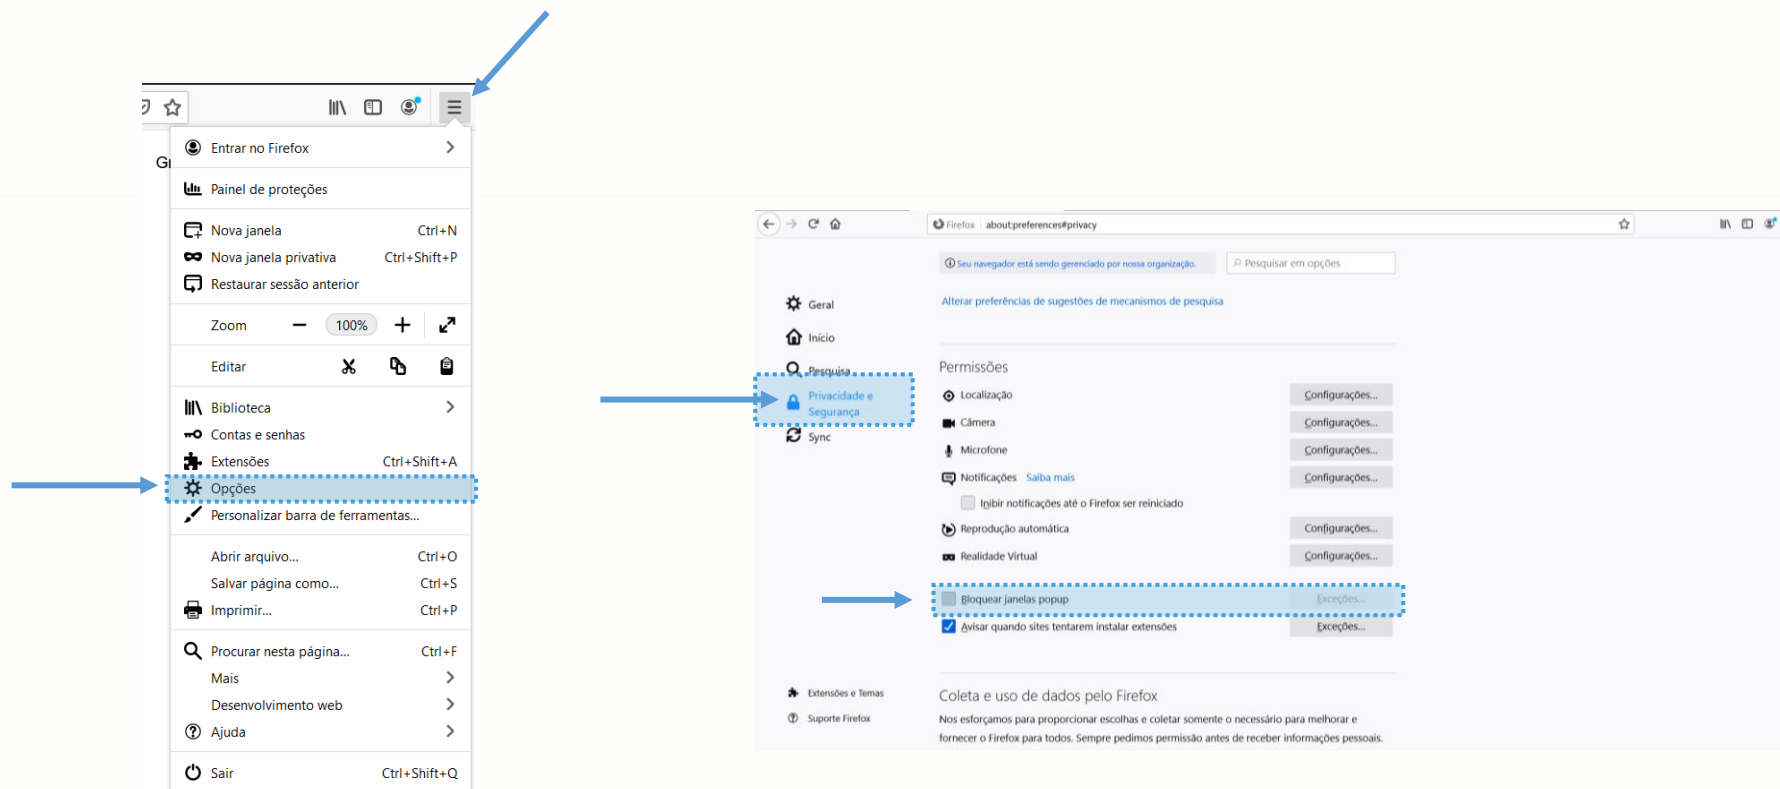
Gl

Entrar no Firefox

Painel de proteções

Nova janela Ctrl+N
Nova janela privativa Ctrl+Shift+P
Restaurar sessão anterior

Zoom 100%

Editar

Biblioteca
Contas e senhas
Extensões Ctrl+Shift+A
Opções
Personalizar barra de ferramentas...

Abrir arquivo... Ctrl+O
Salvar página como... Ctrl+S
Imprimir... Ctrl+P

Procurar nesta página... Ctrl+F
Mais
Desenvolvimento web
Ajuda

Sair Ctrl+Shift+Q

Firefox about:preferences#privacy

Seu navegador está sendo gerenciado por nossa organização.
Pesquisar em opções

Geral
Início
Pesquisa
Privacidade e Segurança
Sync

Alterar preferências de sugestões de mecanismos de pesquisa

Permissões
Localização Configurações...
Câmera Configurações...
Microfone Configurações...
Notificações Saiba mais Configurações...
Inibir notificações até o Firefox ser reiniciado
Reprodução automática Configurações...
Realidade Virtual Configurações...

Bloquear janelas popup Exceções...
Avisar quando sites tentarem instalar extensões Exceções...

Extensões e Temas
Suporte Firefox

Coleta e uso de dados pelo Firefox
Nos esforçamos para proporcionar escolhas e coletar somente o necessário para melhorar e fornecer o Firefox para todos. Sempre pedimos permissão antes de receber informações pessoais.